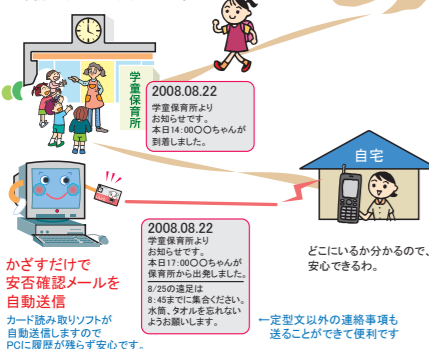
学童保育所

2008.08.22
学童保育所より
お知らせです。
本日14:00〇〇ちゃんが到着しました。

自宅

2008.08.22
学童保育所より
お知らせです。
本日17:00〇〇ちゃんが保育所から出発しました。
8/25の遠足は
8:45までに集合ください。
水筒、タオルを忘れないようお願いします。

どこにいるか分かるので、安心できるわ。

かざすだけで
安否確認メールを
自動送信

カード読み取りソフトが自動送信しますのでPCに履歴が残らず安心です。

←定型文以外の連絡事項も送ることができて便利です